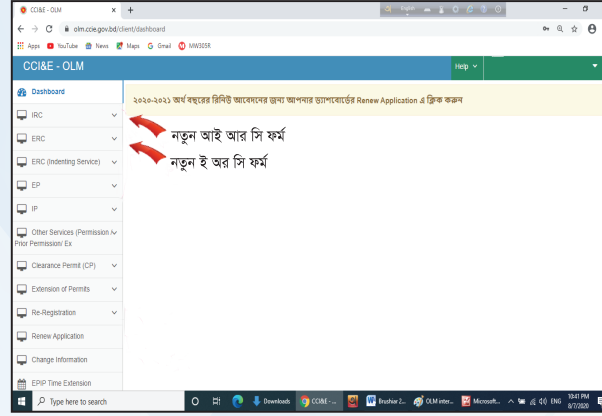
CCI&E - OLM
olm.ccie.gov.bd/client/dashboard
Apps YouTube News Maps Gmail MW305R

CCI&E - OLM
Help

Dashboard
IRC
ERC
ERC (Indenting Service)
EP
IP
Other Services (Permission / Prior Permission/ Ex
Clearance Permit (CP)
Extension of Permits
Re-Registration
Renew Application
Change Information
EPIP Time Extension

২০২০-২০২১ অর্থ বছরের রিনিউ আবেদনের জন্য আপনার ড্যাশবোর্ডের Renew Application এ ক্লিক করুন

নতুন আই আর সি ফর্ম
নতুন ই অর সি ফর্ম

Type here to search
Downloads
CCI&E - ...
Brushiar 2...
OLM inter...
Microsoft...
ENG
10:41 PM
8/7/2020